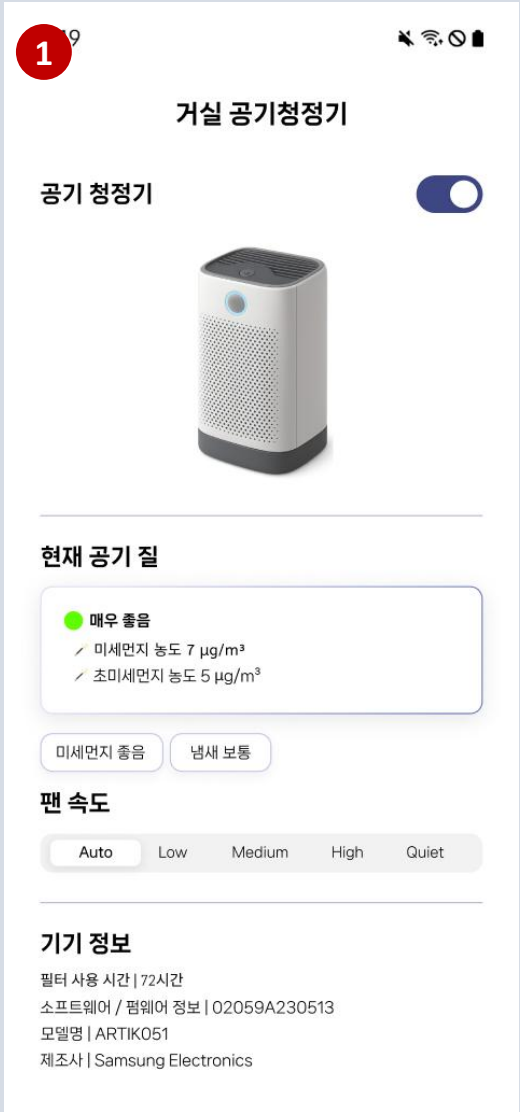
1

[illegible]9

거실 공기청정기

공기 청정기

현재 공기 질

매우 좋음
미세먼지 농도 7 µg/m³
초미세먼지 농도 5 µg/m³

미세먼지 좋음
냄새 보통

팬 속도

Auto
Low
Medium
High
Quiet

기기 정보

필터 사용 시간 | 72시간
소프트웨어 / 펌웨어 정보 | 02059A230513
모델명 | ARTIK051
제조사 | Samsung Electronics